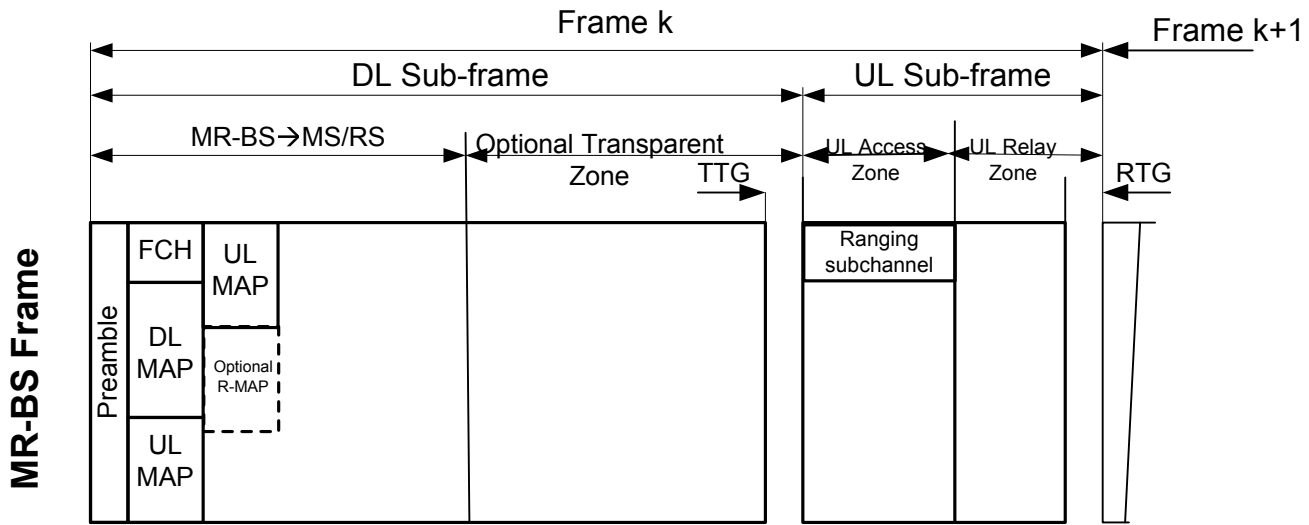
Frame k

Frame k+1

DL Sub-frame

UL Sub-frame

MR-BS→MS/RS

Optional Transparent Zone

TTG

UL Access Zone

UL Relay Zone

RTG

MR-BS Frame

Preamble

FCH

UL MAP

DL MAP

Optional R-MAP

UL MAP

Ranging subchannel